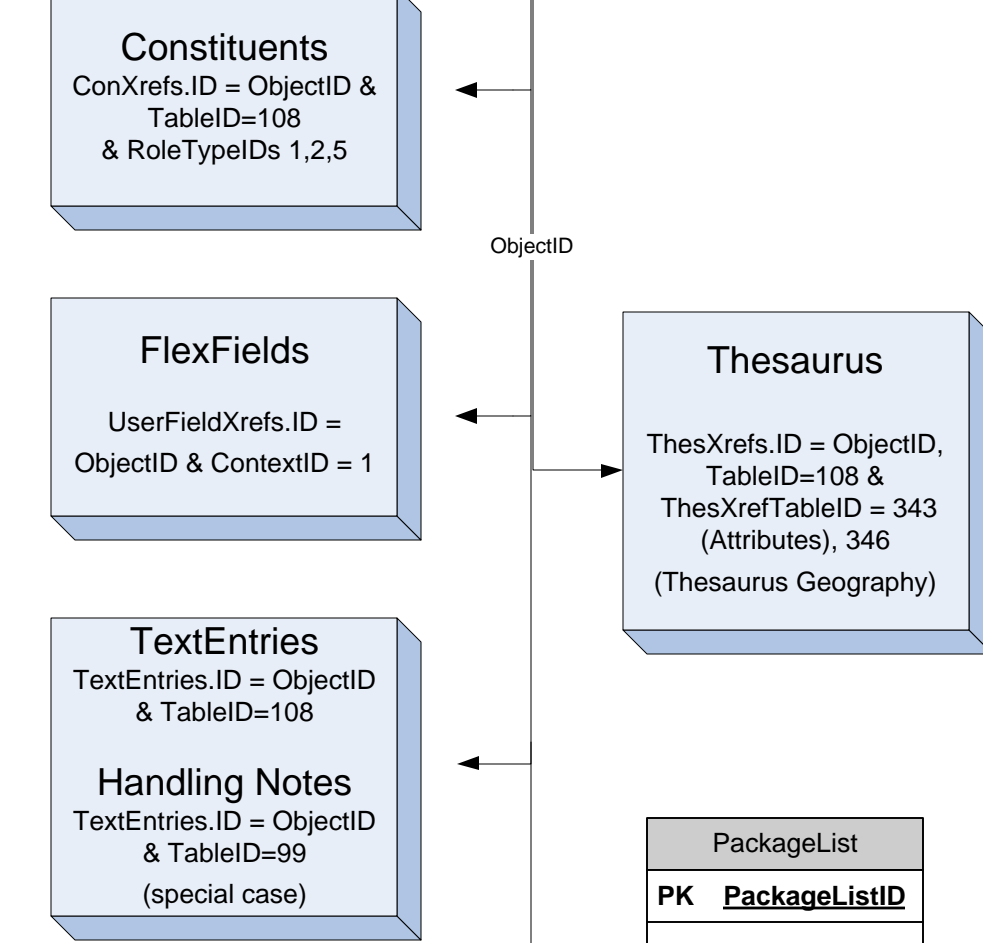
Constituents
ConXrefs.ID = ObjectID & TableID=108 & RoleTypeIDs 1,2,5

ObjectID

FlexFields
UserFieldXrefs.ID = ObjectID & ContextID = 1

Thesaurus
ThesXrefs.ID = ObjectID, TableID=108 & ThesXrefTableID = 343 (Attributes), 346
(Thesaurus Geography)

TextEntries
TextEntries.ID = ObjectID & TableID=108

Handling Notes
TextEntries.ID = ObjectID & TableID=99
(special case)

| PackageList |
|---|
| PK PackageListID |